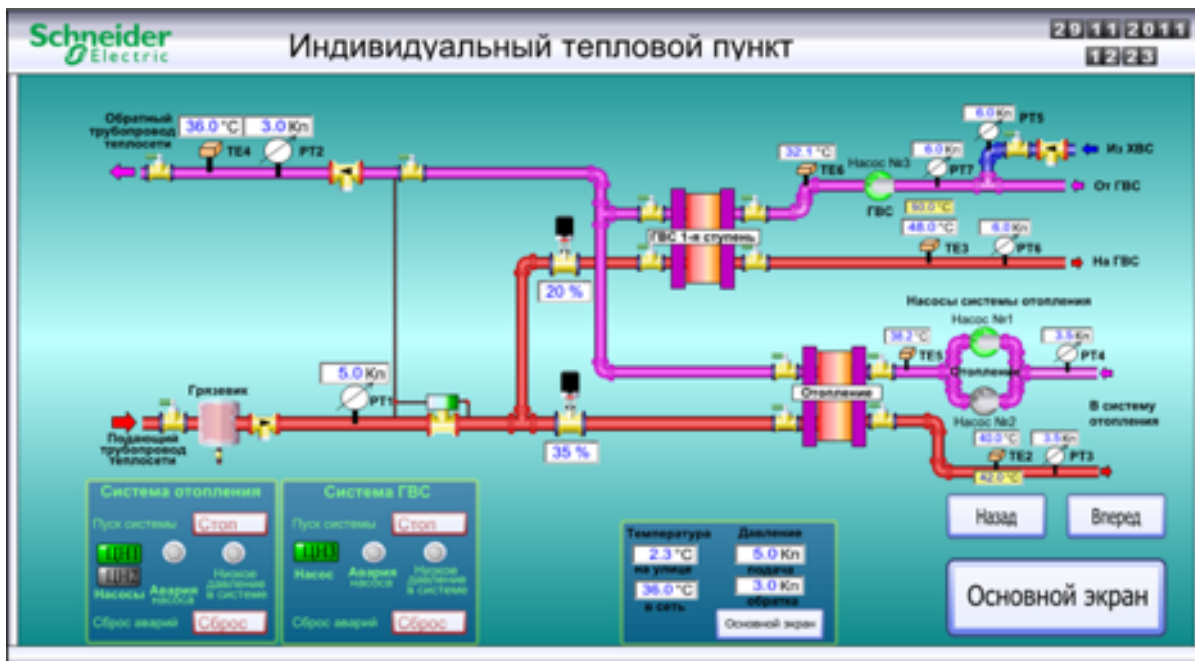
Schneider Electric

Индивидуальный тепловой пункт

20 11 2011
12 23

Обратный трубопровод теплосети
36.0 °C
3.0 Кп
TE4
PT2

6.0 Кп
PT5
Из ХВС
32.1 °C
TE6
Насос №3
6.0 Кп
PT7
От ГВС
ГВС
50.0 °C
ГВС 1-я ступень
48.0 °C
6.0 Кп
TE3
PT6
На ГВС
20 %

Насосы системы отопления
Насос №1
38.2 °C
3.5 Кп
TE5
PT4
Отопление
Отопление
Насос №2
В систему отопления
40.0 °C
3.5 Кп
TE2
PT3
42.0 °C

5.0 Кп
Грязевик
PT1
Подающий трубопровод теплосети
35 %

Система отопления
Пуск системы
Стоп
НН1
НН2
Насосы
Авария насоса
Низкое давление в системе
Сброс аварий
Сброс

Система ГВС
Пуск системы
Стоп
НН3
Насос
Авария насоса
Низкое давление в системе
Сброс аварий
Сброс

Температура
2.3 °C
на улице
36.0 °C
в сеть
Давление
5.0 Кп
подача
3.0 Кп
обратка
Основной экран

Назад
Вперед
Основной экран